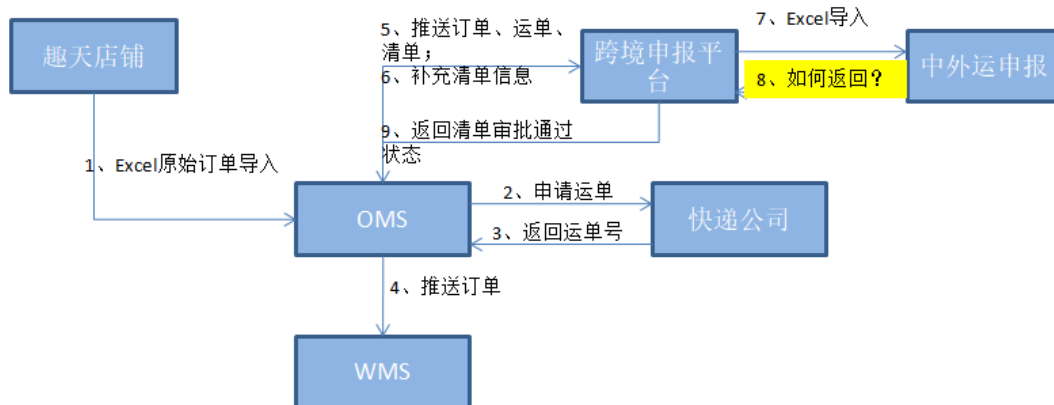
趣天店铺

5、推送订单、运单、清单；
6、补充清单信息

跨境申报平台

7、Excel导入

中外运申报

8、如何返回？

9、返回清单审批通过状态

1、Excel原始订单导入

OMS

2、申请运单

3、返回运单号

快递公司

4、推送订单

WMS